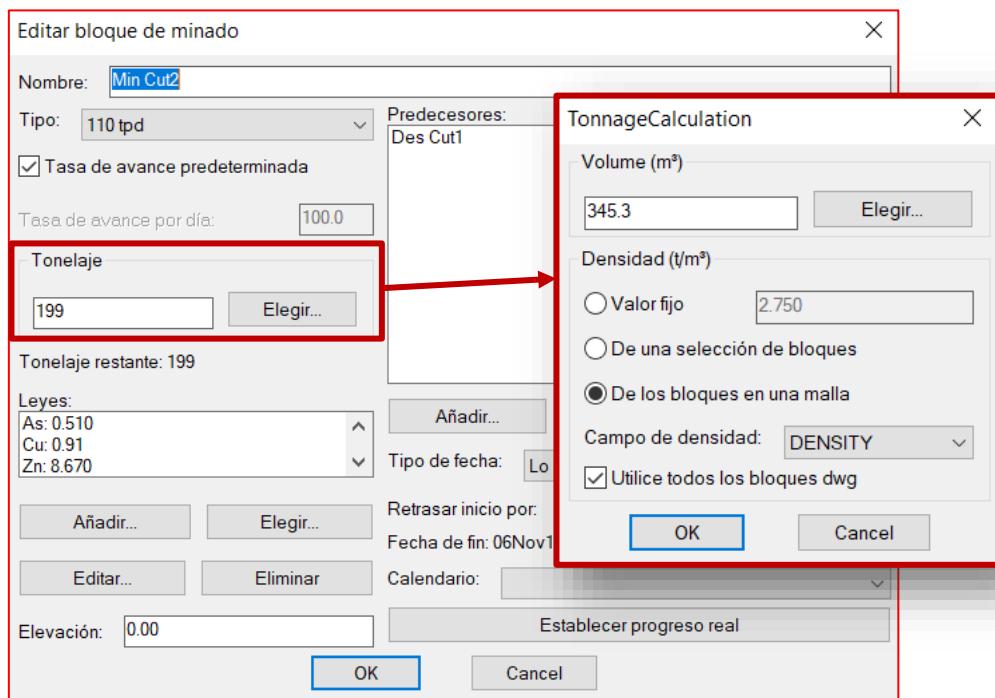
Editar bloque de minado

Nombre: Min Cut2

Tipo: 110 tpd

Tasa de avance predeterminada

Tasa de avance por día: 100.0

Tonelaje

199

Elegir...

Tonelaje restante: 199

Leyes:
As: 0.510
Cu: 0.91
Zn: 8.670

Añadir...

Elegir...

Editar...

Eliminar

Elevación: 0.00

Predecesores:
Des Cut1

Añadir...

Tipo de fecha: Lo

Retrasar inicio por:

Fecha de fin: 06Nov1

Calendario:

Establecer progreso real

OK

Cancel

TonnageCalculation

Volume (m³)

345.3

Elegir...

Densidad (t/m³)

Valor fijo 2.750

De una selección de bloques

De los bloques en una malla

Campo de densidad: DENSITY

Utilice todos los bloques dwg

OK

Cancel